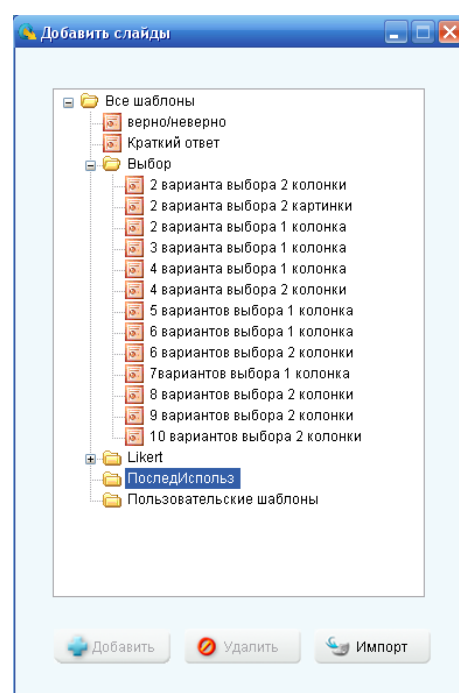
Добавить слайды

Все шаблоны
верно/неверно
Краткий ответ
Выбор
2 варианта выбора 2 колонки
2 варианта выбора 2 картинки
2 варианта выбора 1 колонка
3 варианта выбора 1 колонка
4 варианта выбора 1 колонка
4 варианта выбора 2 колонки
5 вариантов выбора 1 колонка
6 вариантов выбора 1 колонка
6 вариантов выбора 2 колонки
7вариантов выбора 1 колонка
8 вариантов выбора 2 колонки
9 вариантов выбора 2 колонки
10 вариантов выбора 2 колонки
Likert
ПоследИспольз
Пользовательские шаблоны

Добавить
Удалить
Импорт